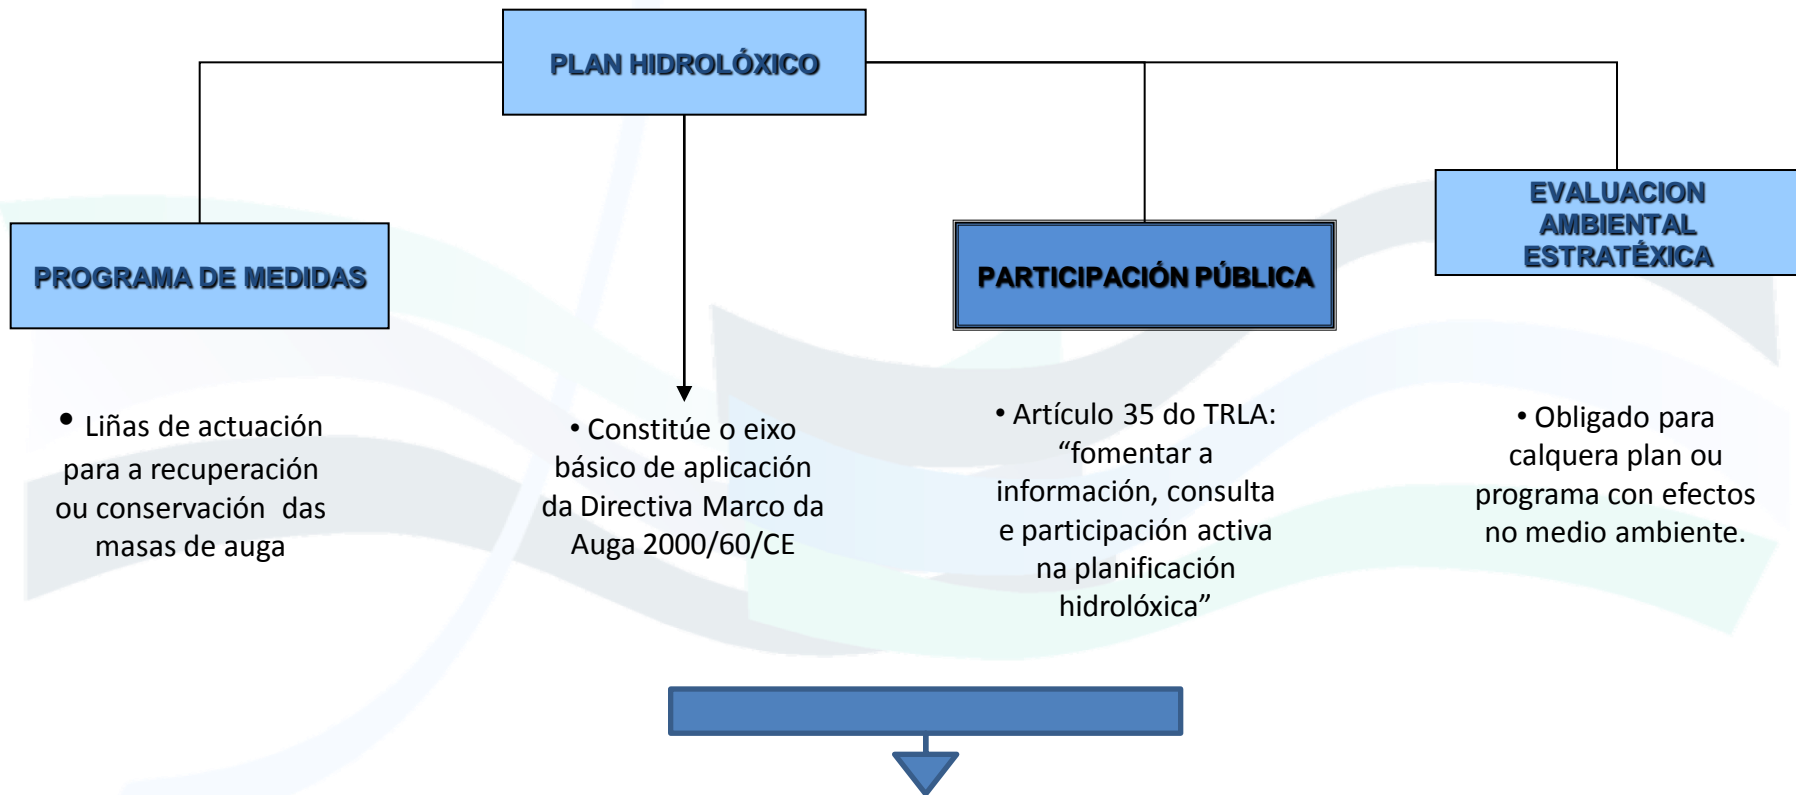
PLAN HIDROLÓXICO

PROGRAMA DE MEDIDAS

PARTICIPACIÓN PÚBLICA

EVALUACION AMBIENTAL ESTRATÉXICA

• Liñas de actuación para a recuperación ou conservación das masas de auga

• Constitúe o eixo básico de aplicación da Directiva Marco da Auga 2000/60/CE

• Artículo 35 do TRLA: "fomentar a información, consulta e participación activa na planificación hidrolóxica"

• Obligado para calquera plan ou programa con efectos no medio ambiente.